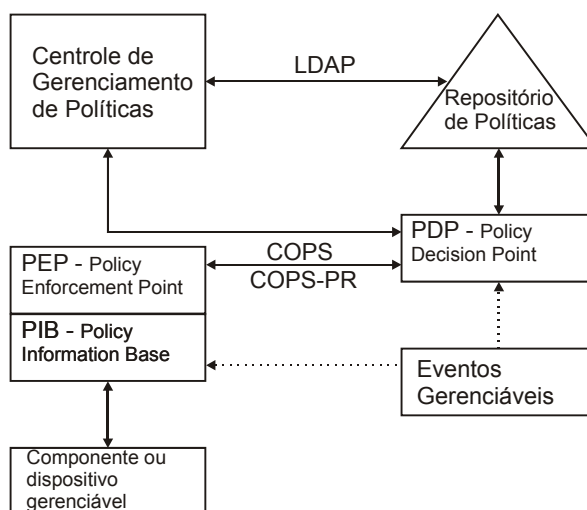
Centrole de Gerenciamento de Políticas

LDAP

Repositório de Políticas

PDP - Policy Decision Point

COPS

COPS-PR

PEP - Policy Enforcement Point

PIB - Policy Information Base

Eventos Gerenciáveis

Componente ou dispositivo gerenciável